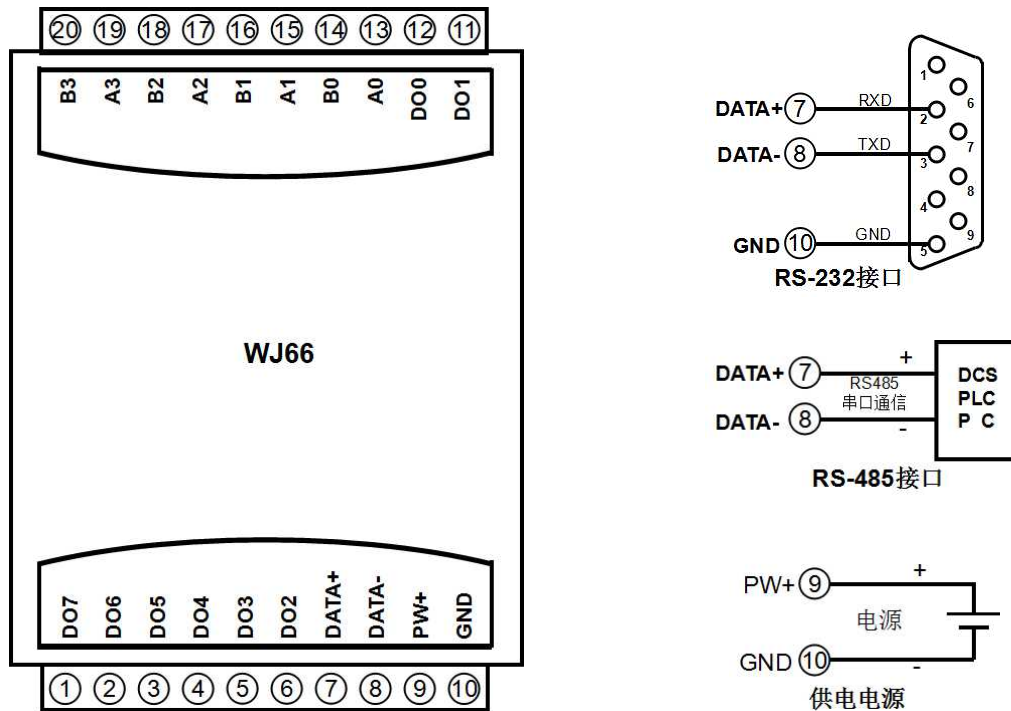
⑳ ⑲ ⑱ ⑰ ⑯ ⑮ ⑭ ⑬ ⑫ ⑪

B3 A3 B2 A2 B1 A1 B0 A0 DO0 DO1

WJ66

DO7 DO6 DO5 DO4 DO3 DO2 DATA+ DATA- PW+ GND

① ② ③ ④ ⑤ ⑥ ⑦ ⑧ ⑨ ⑩

DATA+ ⑦ RXD 2
DATA- ⑧ TXD 3
GND ⑩ GND 5
1 6 7 4 8 9
RS-232接口

DATA+ ⑦ +
RS485
串口通信
DATA- ⑧ -
DCS
PLC
P C
RS-485接口

PW+ ⑨ +
电源
GND ⑩ -
供电电源